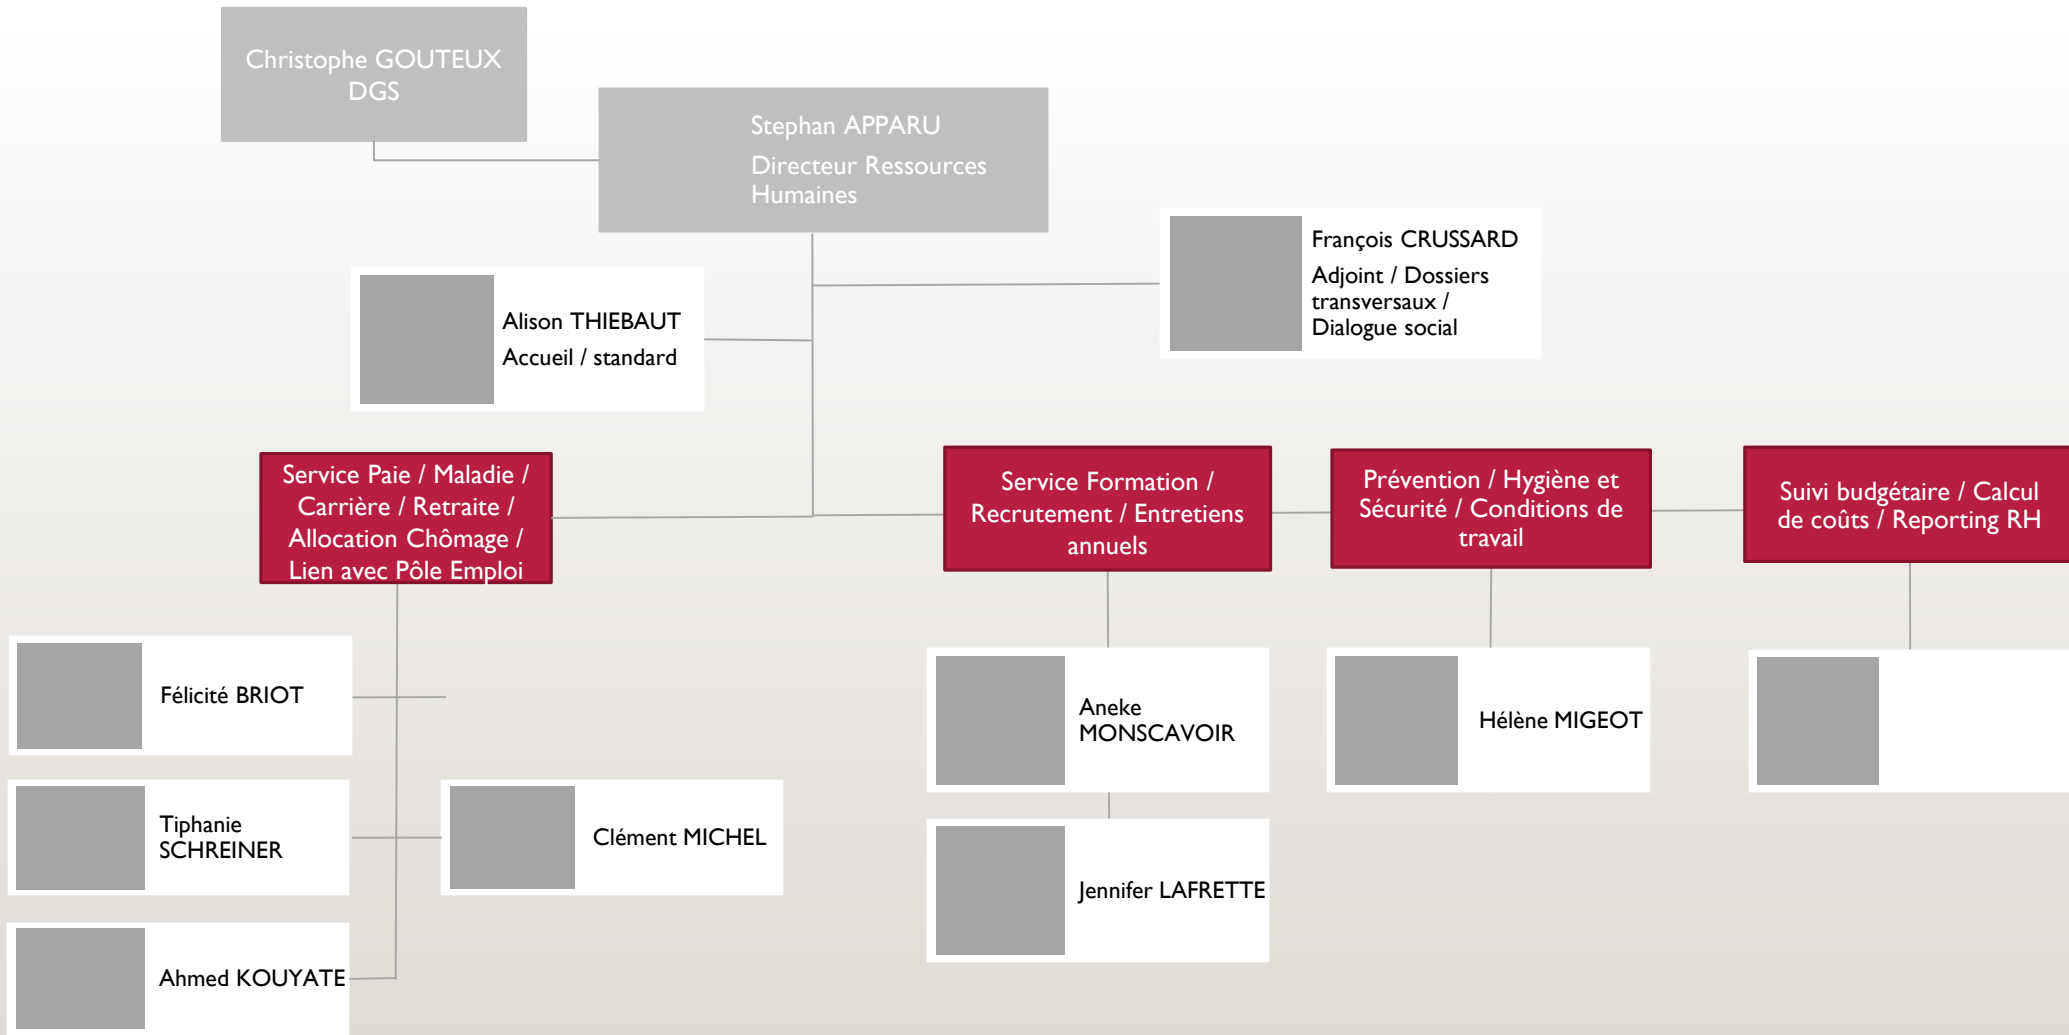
Christophe GOUTEUX
DGS

Stephan APPARU

Directeur Ressources Humaines

François CRUSSARD

Adjoint / Dossiers transversaux / Dialogue social

Alison THIEBAUT

Accueil / standard

Service Paie / Maladie / Carrière / Retraite / Allocation Chômage / Lien avec Pôle Emploi

Service Formation / Recrutement / Entretiens annuels

Prévention / Hygiène et Sécurité / Conditions de travail

Suivi budgétaire / Calcul de coûts / Reporting RH

Félicité BRIOT

Tiphanie SCHREINER

Clément MICHEL

Ahmed KOUYATE

Aneke MONSCAVOIR

Jennifer LAFRETTE

Hélène MIGEOT